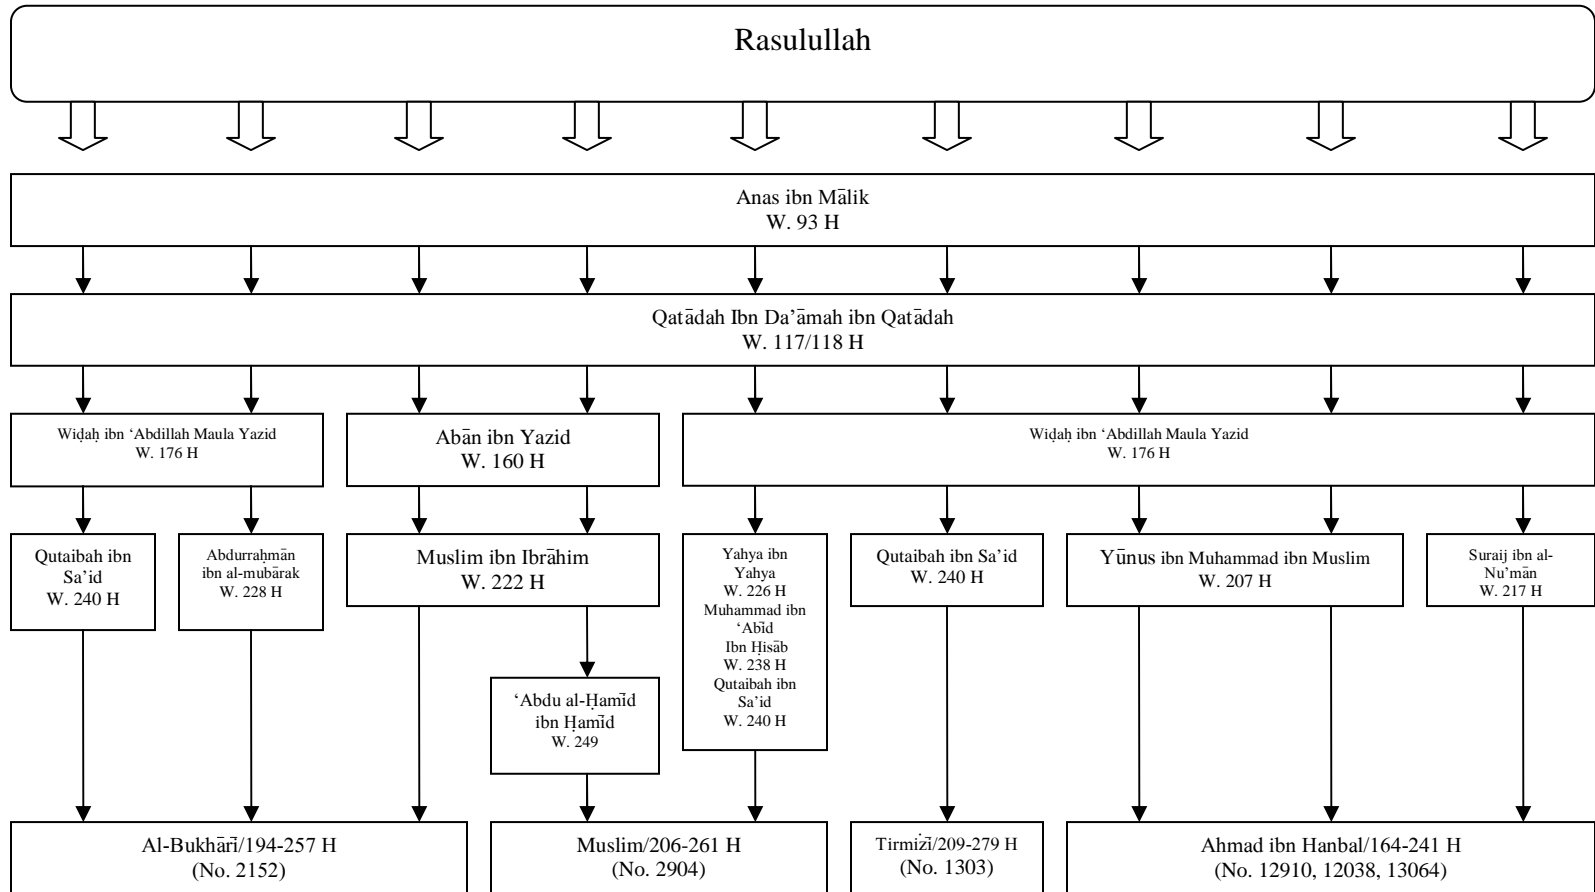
Rasulullah

Anas ibn Mālik
W. 93 H

Qatādah Ibn Da'āmah ibn Qatādah
W. 117/118 H

Wiḍaḥ ibn 'Abdillah Maula Yazid
W. 176 H

Abān ibn Yazid
W. 160 H

Wiḍaḥ ibn 'Abdillah Maula Yazid
W. 176 H

Qutaibah ibn Sa'id
W. 240 H

Abdurraḥmān ibn al-mubārak
W. 228 H

Muslim ibn Ibrāhim
W. 222 H

Yahya ibn Yahya
W. 226 H
Muhammad ibn 'Abīd Ibn Ḥisāb
W. 238 H
Qutaibah ibn Sa'id
W. 240 H

Qutaibah ibn Sa'id
W. 240 H

Yūnus ibn Muhammad ibn Muslim
W. 207 H

Suraij ibn al-Nu'mān
W. 217 H

'Abdu al-Ḥamīd ibn Ḥamīd
W. 249

Al-Bukhārī/194-257 H
(No. 2152)

Muslim/206-261 H
(No. 2904)

Tirmiżī/209-279 H
(No. 1303)

Ahmad ibn Hanbal/164-241 H
(No. 12910, 12038, 13064)